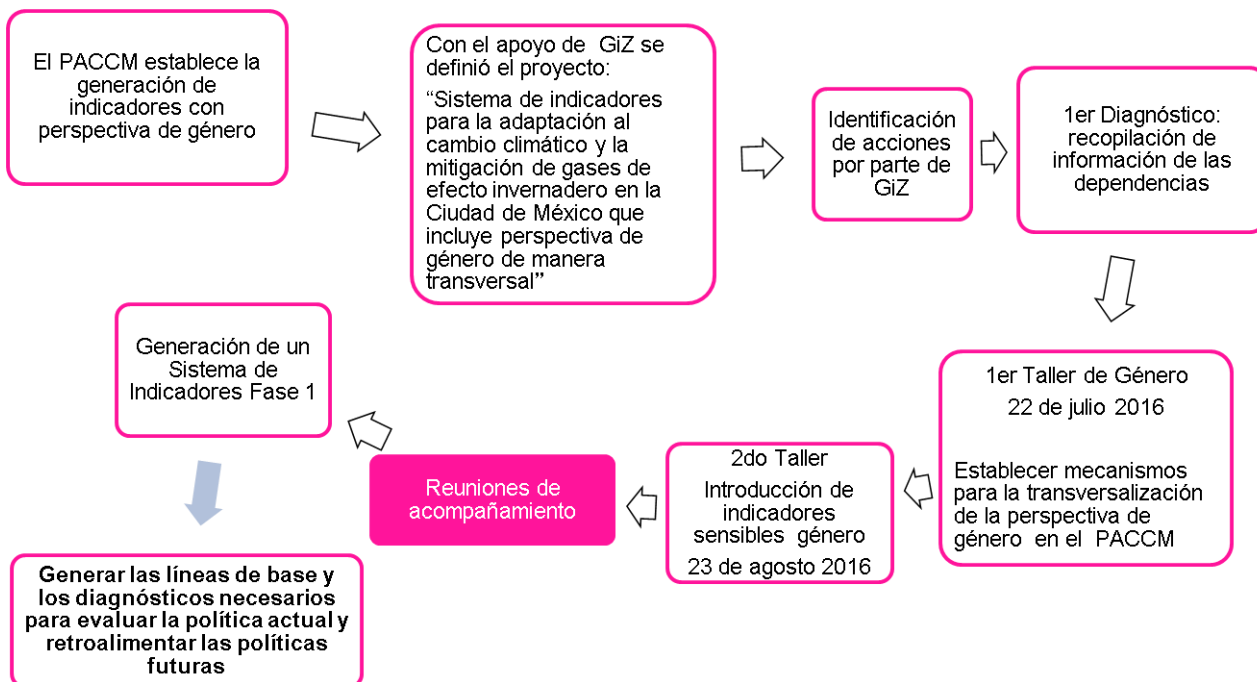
El PACCM establece la generación de indicadores con perspectiva de género

Con el apoyo de GiZ se definió el proyecto:

"Sistema de indicadores para la adaptación al cambio climático y la mitigación de gases de efecto invernadero en la Ciudad de México que incluye perspectiva de género de manera transversal"

Identificación de acciones por parte de GiZ

1er Diagnóstico: recopilación de información de las dependencias

1er Taller de Género

22 de julio 2016

Establecer mecanismos para la transversalización de la perspectiva de género en el PACCM

2do Taller

Introducción de indicadores sensibles género

23 de agosto 2016

Reuniones de acompañamiento

Generación de un Sistema de Indicadores Fase 1

Generar las líneas de base y los diagnósticos necesarios para evaluar la política actual y retroalimentar las políticas futuras